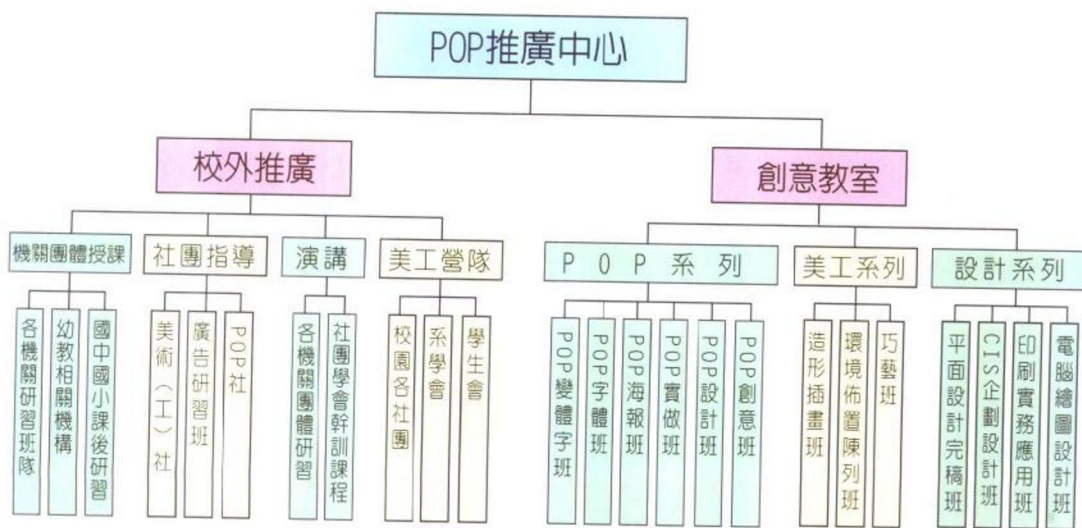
POP推廣中心

校外推廣

創意教室

機關團體授課

社團指導

演講

美工營隊

P O P 系 列

美工系列

設計系列

各機關研習班隊

幼教相關機構

國中國小課後研習

美術（工）社

廣告研習班

POP社

各機關團體研習

社團學會幹訓課程

校園各社團

系學會

學生會

POP變體字班

POP字體班

POP海報班

POP實做班

POP設計班

POP創意班

造形插畫班

環境佈置陳列班

巧藝班

平面設計完稿班

CIS企劃設計班

印刷實務應用班

電腦繪圖設計班